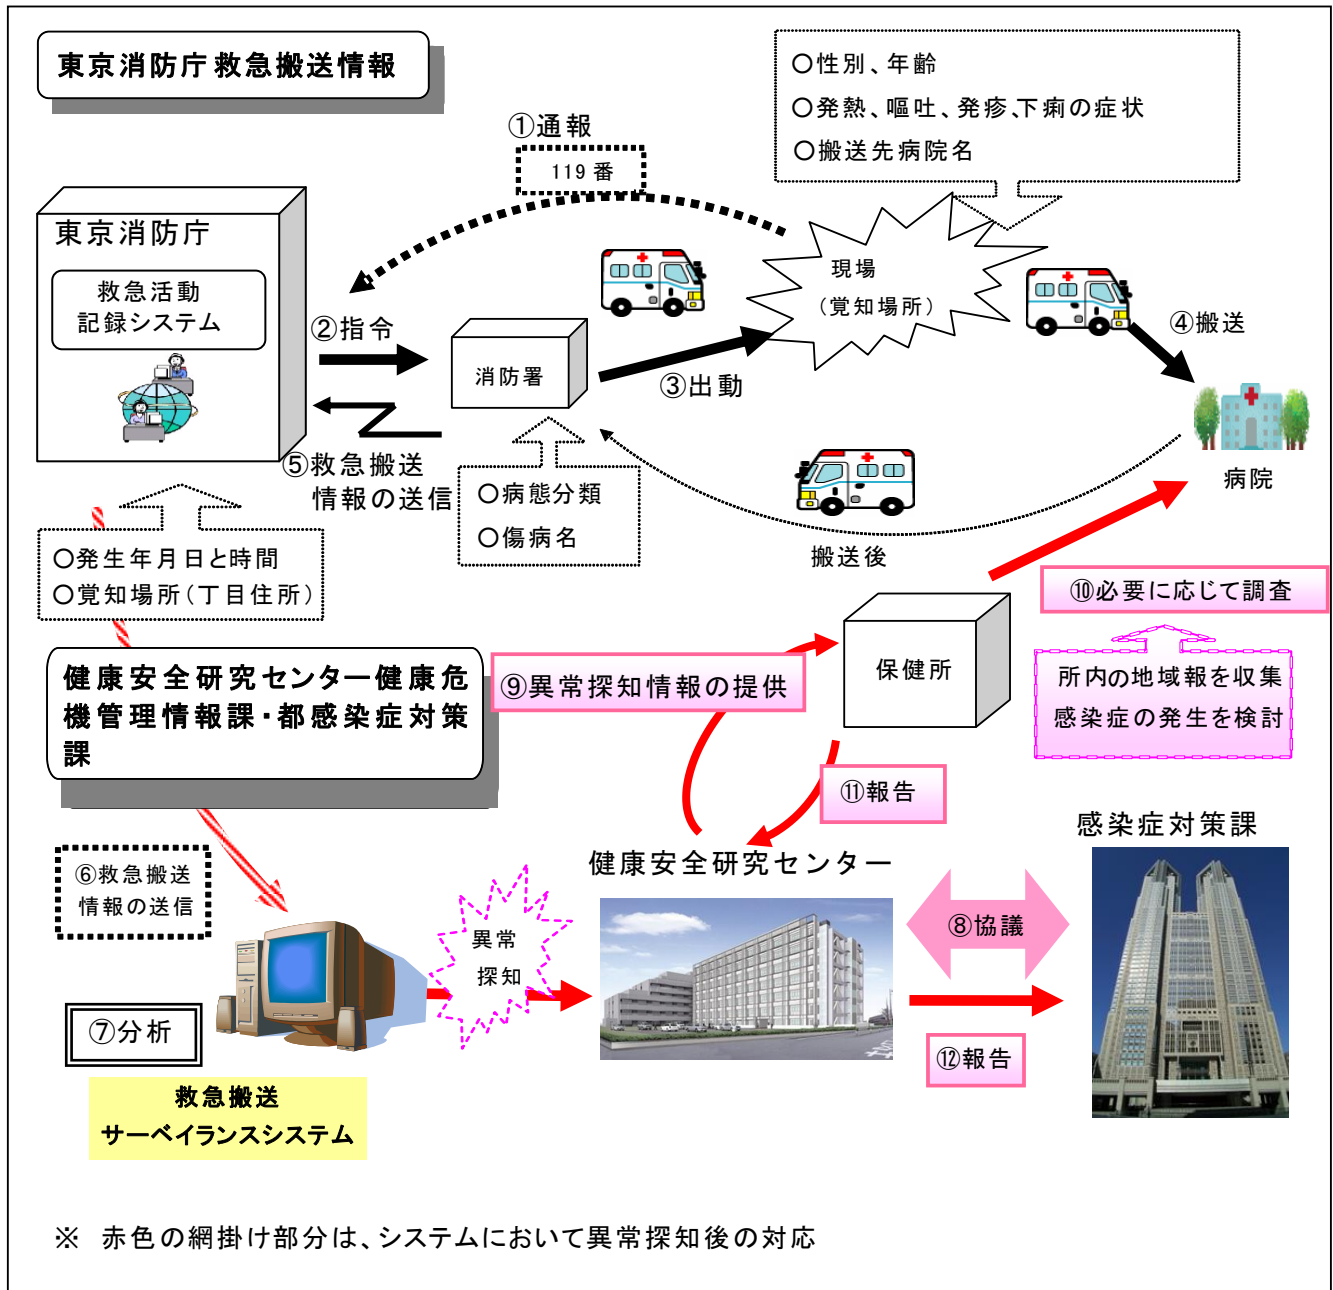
東京消防庁救急搬送情報

○性別、年齢
○発熱、嘔吐、発疹、下痢の症状
○搬送先病院名

①通報

119 番

東京消防庁

救急活動記録システム

②指令

消防署

③出動

現場
（覚知場所）

④搬送

病院

⑤救急搬送情報の送信

○病態分類
○傷病名

搬送後

○発生年月日と時間
○覚知場所（丁目住所）

⑩必要に応じて調査

保健所

所内の地域報を収集
感染症の発生を検討

健康安全研究センター健康危機管理情報課・都感染症対策課

⑨異常探知情報の提供

⑪報告

感染症対策課

健康安全研究センター

⑥救急搬送情報の送信

異常
探知

⑧協議

⑦分析

⑫報告

救急搬送
サーベイランスシステム

※　赤色の網掛け部分は、システムにおいて異常探知後の対応